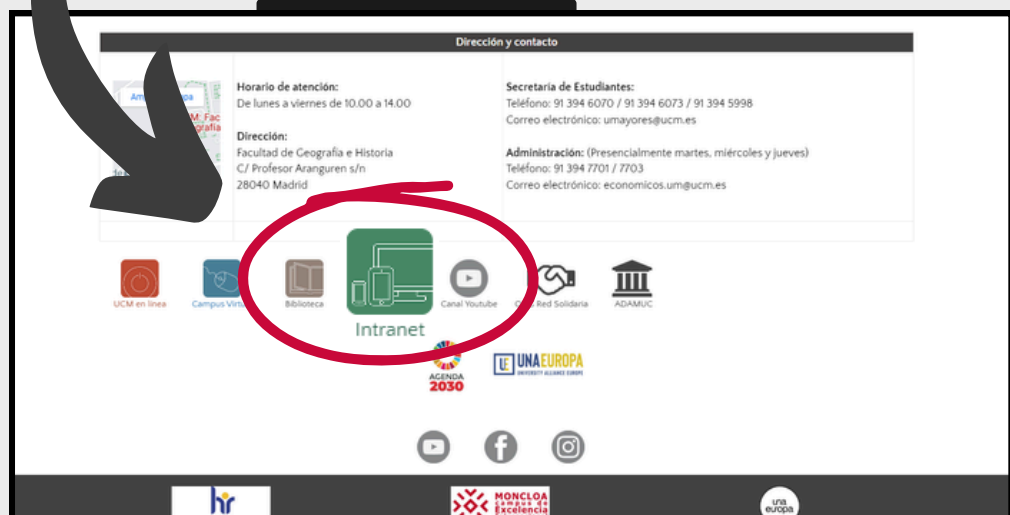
Dirección y contacto

Am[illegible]apa
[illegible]M: Fac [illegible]grafía

Horario de atención:
De lunes a viernes de 10.00 a 14.00

Dirección:
Facultad de Geografía e Historia
C/ Profesor Aranguren s/n
28040 Madrid

Secretaría de Estudiantes:
Teléfono: 91 394 6070 / 91 394 6073 / 91 394 5998
Correo electrónico: umayores@ucm.es

Administración: (Presencialmente martes, miércoles y jueves)
Teléfono: 91 394 7701 / 7703
Correo electrónico: economicos.um@ucm.es

UCM en línea
Campus Virt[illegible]
Biblioteca
Intranet
Canal Youtube
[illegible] Red Solidaria
ADAMUC

AGENDA 2030
UNA EUROPA
UNIVERSITY ALLIANCE EUROPE

hr
MONCLOA Campus de Excelencia
una europa